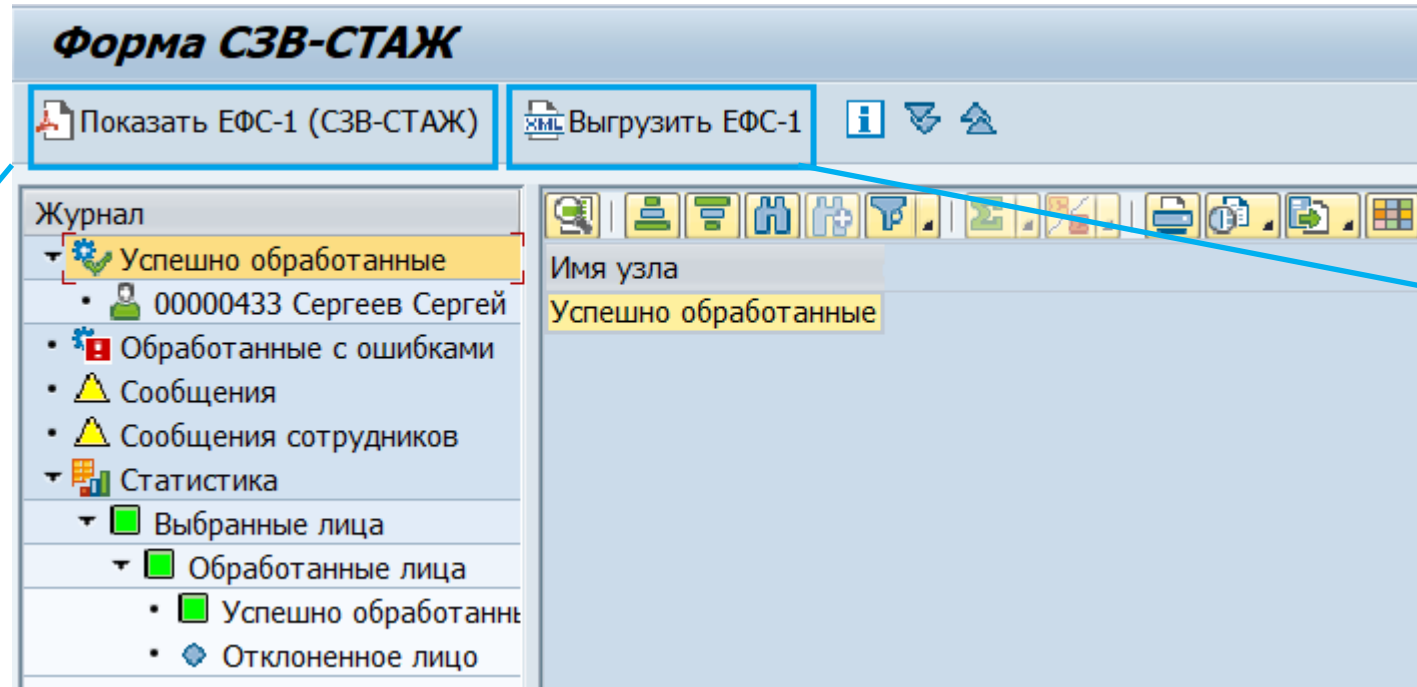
Форма СЗВ-СТАЖ

Показать ЕФС-1 (СЗВ-СТАЖ)
XML Выгрузить ЕФС-1

Журнал
Успешно обработанные
00000433 Сергеев Сергей
Обработанные с ошибками
Сообщения
Сообщения сотрудников
Статистика
Выбранные лица
Обработанные лица
Успешно обработанны
Отклоненное лицо

Имя узла
Успешно обработанные